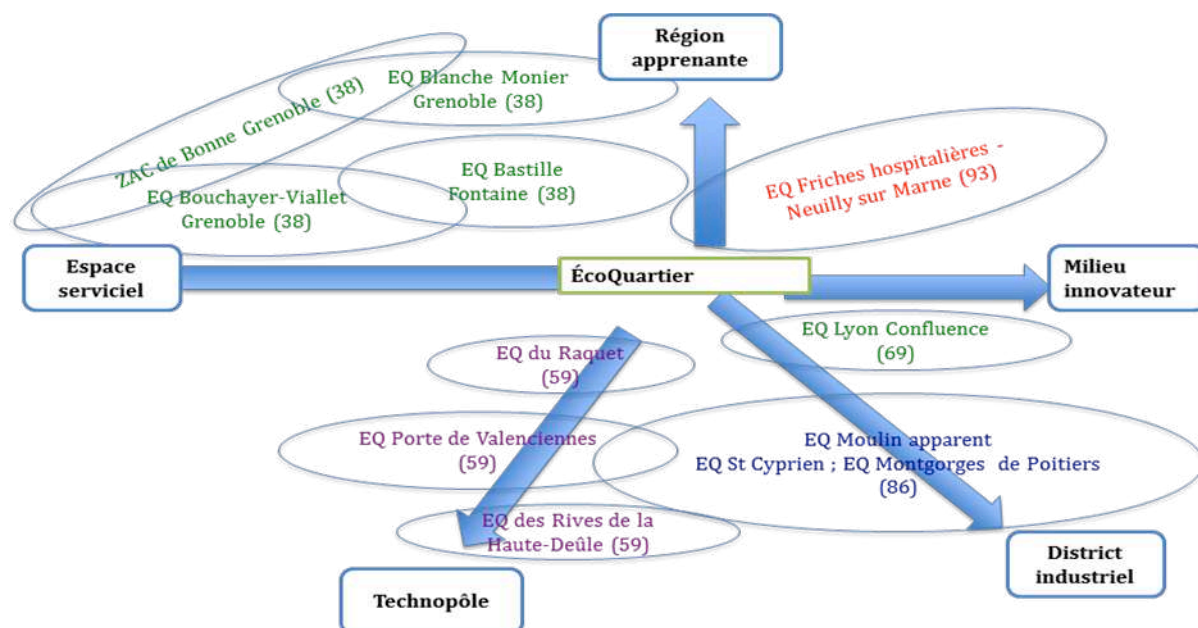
Région apprenante

ZAC de Bonne Grenoble (38)

EQ Blanche Monier Grenoble (38)

EQ Bastille Fontaine (38)

EQ Bouchayer-Viallet Grenoble (38)

EQ Friches hospitalières - Neuilly sur Marne (93)

Espace serviciel

ÉcoQuartier

Milieu innovateur

EQ Lyon Confluence (69)

EQ du Raquet (59)

EQ Porte de Valenciennes (59)

EQ Moulin apparent
EQ St Cyprien ; EQ Montgorges de Poitiers (86)

EQ des Rives de la Haute-Deûle (59)

Technopôle

District industriel